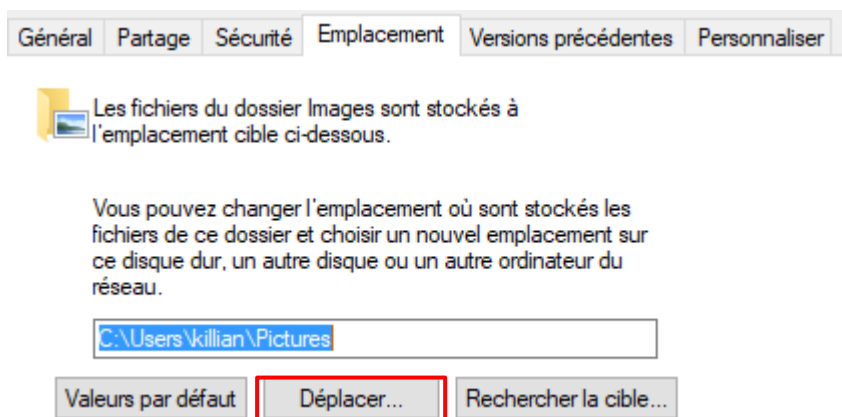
Général | Partage | Sécurité | Emplacement | Versions précédentes | Personnaliser

Les fichiers du dossier Images sont stockés à l'emplacement cible ci-dessous.

Vous pouvez changer l'emplacement où sont stockés les fichiers de ce dossier et choisir un nouvel emplacement sur ce disque dur, un autre disque ou un autre ordinateur du réseau.

C:\Users\killian\Pictures

Valeurs par défaut | Déplacer... | Rechercher la cible...